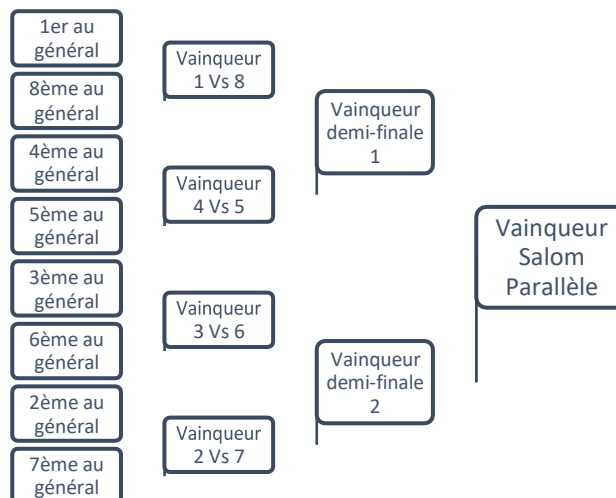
1er au général

8ème au général

4ème au général

5ème au général

3ème au général

6ème au général

2ème au général

7ème au général

Vainqueur 1 Vs 8

Vainqueur 4 Vs 5

Vainqueur 3 Vs 6

Vainqueur 2 Vs 7

Vainqueur demi-finale 1

Vainqueur demi-finale 2

Vainqueur Salom Parallèle